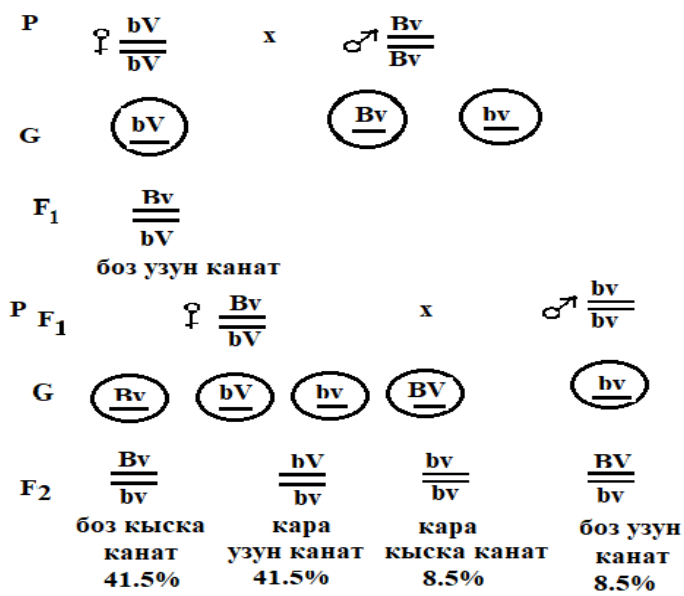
P ♀ $\frac{bV}{bV}$ x ♂ $\frac{Bv}{Bv}$

G bV Bv bv

$F_1$ $\frac{Bv}{bV}$

боз узун канат

P $F_1$ ♀ $\frac{Bv}{bV}$ x ♂ $\frac{bv}{bv}$

G Bv bV bv BV bv

$F_2$ $\frac{Bv}{bv}$ $\frac{bV}{bv}$ $\frac{bv}{bv}$ $\frac{BV}{bv}$

боз кыска канат 41.5%

кара узун канат 41.5%

кара кыска канат 8.5%

боз узун канат 8.5%